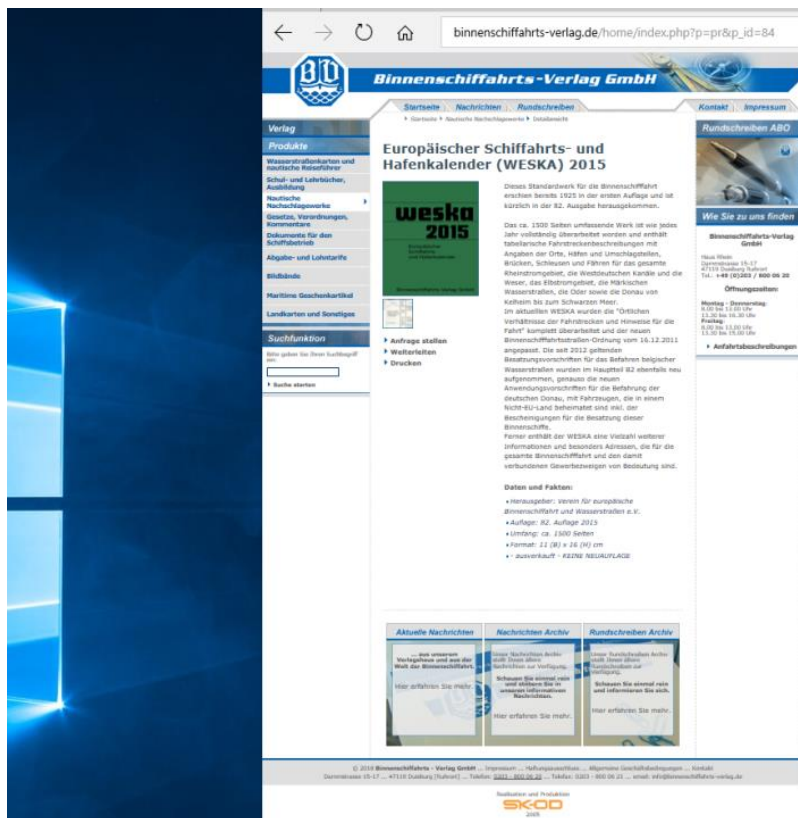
binnenschiffahrts-verlag.de/home/index.php?p=pr&p_id=84

BB

Binnenschiffahrts-Verlag GmbH

Startseite | Nachrichten | Rundschreiben | Kontakt | Impressum

Startseite ▸ Nautische Nachschlagewerke ▸ Detailansicht

Verlag

Produkte

Wasserstraßenkarten und nautische Reiseführer

Schul- und Lehrbücher, Ausbildung

Nautische Nachschlagewerke

Gesetze, Verordnungen, Kommentare

Dokumente für den Schiffsbetrieb

Abgabe- und Lohntarife

Bildbände

Maritime Geschenkartikel

Landkarten und Sonstiges

Suchfunktion

Bitte geben Sie Ihren Suchbegriff ein:

▸ Suche starten

Europäischer Schiffahrts- und Hafenkalender (WESKA) 2015

weska 2015

▸ Anfrage stellen
▸ Weiterleiten
▸ Drucken

Dieses Standardwerk für die Binnenschifffahrt erschien bereits 1925 in der ersten Auflage und ist kürzlich in der 82. Ausgabe herausgekommen.

Das ca. 1500 Seiten umfassende Werk ist wie jedes Jahr vollständig überarbeitet worden und enthält tabellarische Fahrstreckenbeschreibungen mit Angaben der Orte, Häfen und Umschlagstellen, Brücken, Schleusen und Fähren für das gesamte Rheinstromgebiet, die Westdeutschen Kanäle und die Weser, das Elbstromgebiet, die Märkischen Wasserstraßen, die Oder sowie die Donau von Kelheim bis zum Schwarzen Meer.
Im aktuellen WESKA wurden die "Örtlichen Verhältnisse der Fahrstrecken und Hinweise für die Fahrt" komplett überarbeitet und der neuen Binnenschifffahrtsstraßen-Ordnung vom 16.12.2011 angepasst. Die seit 2012 geltenden Besatzungsvorschriften für das Befahren belgischer Wasserstraßen wurden im Hauptteil B2 ebenfalls neu aufgenommen, genauso die neuen Anwendungsvorschriften für die Befahrung der deutschen Donau, mit Fahrzeugen, die in einem Nicht-EU-Land beheimatet sind inkl. der Bescheinigungen für die Besatzung dieser Binnenschiffe.
Ferner enthält der WESKA eine Vielzahl weiterer Informationen und besonders Adressen, die für die gesamte Binnenschifffahrt und den damit verbundenen Gewerbezweigen von Bedeutung sind.

Daten und Fakten:

• Herausgeber: Verein für europäische Binnenschiffahrt und Wasserstraßen e.V.
• Auflage: 82. Auflage 2015
• Umfang: ca. 1500 Seiten
• Format: 11 (B) x 16 (H) cm
• - ausverkauft - KEINE NEUAUFLAGE

Rundschreiben ABO

Wie Sie zu uns finden

Binnenschiffahrts-Verlag GmbH
Haus Rhein
Dammstrasse 15-17
47119 Duisburg Ruhrort
Tel.: +49 (0)203 / 800 06 20

Öffnungszeiten:

Montag - Donnerstag:
8.00 bis 13.00 Uhr
13.30 bis 16.30 Uhr
Freitag:
8.00 bis 13.00 Uhr
13.30 bis 15.00 Uhr

▸ Anfahrtsbeschreibungen

Aktuelle Nachrichten
... aus unserem Verlagshaus und aus der Welt der Binnenschiffahrt.
Hier erfahren Sie mehr.

Nachrichten Archiv
Unser Nachrichten Archiv stellt Ihnen ältere Nachrichten zur Verfügung.
Schauen Sie einmal rein und stöbern Sie in unseren informativen Nachrichten.
Hier erfahren Sie mehr.

Rundschreiben Archiv
Unser Rundschreiben Archiv stellt Ihnen ältere Rundschreiben zur Verfügung.
Schauen Sie einmal rein und informieren Sie sich.
Hier erfahren Sie mehr.

© 2014 Binnenschiffahrts - Verlag GmbH ... Impressum ... Haftungsausschluss ... Allgemeine Geschäftsbedingungen ... Kontakt
Dammstrasse 15-17 ... 47119 Duisburg [Ruhrort] ... Telefon: 0203 - 800 06 20 ... Telefax: 0203 - 800 06 21 ... email: info@binnenschiffahrts-verlag.de

Realisation und Produktion
SK-OD
2005